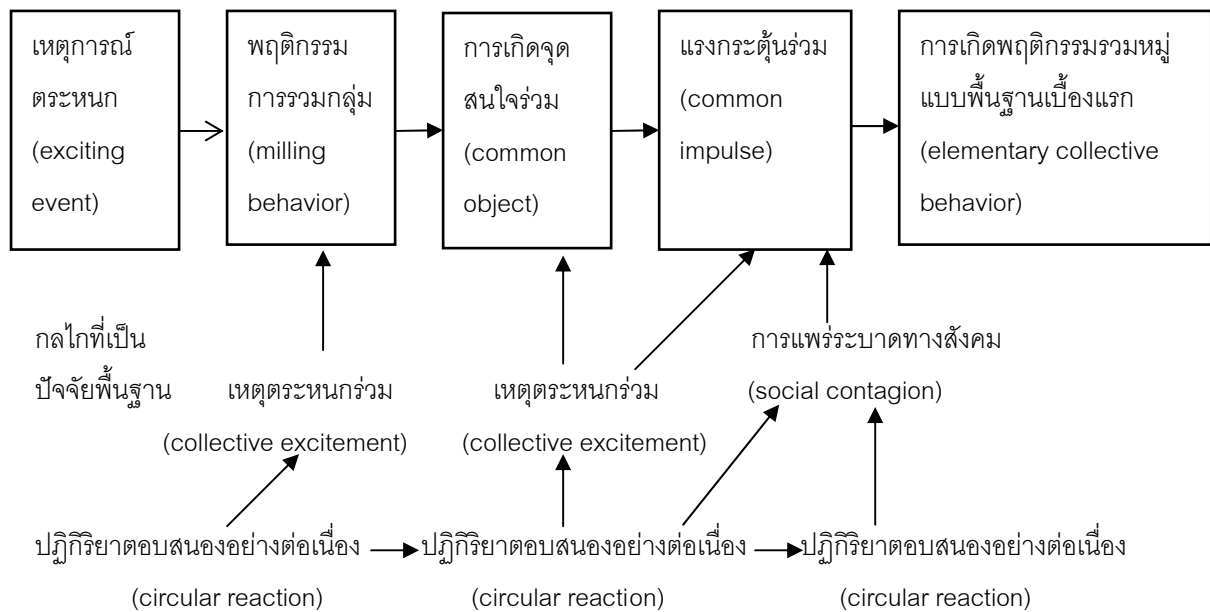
เหตุการณ์ตระหนก (exciting event)

พฤติกรรมการรวมกลุ่ม (milling behavior)

การเกิดจุดสนใจร่วม (common object)

แรงกระตุ้นร่วม (common impulse)

การเกิดพฤติกรรมรวมหมู่แบบพื้นฐานเบื้องแรก (elementary collective behavior)

กลไกที่เป็นปัจจัยพื้นฐาน

เหตุตระหนกร่วม (collective excitement)

เหตุตระหนกร่วม (collective excitement)

การแพร่ระบาดทางสังคม (social contagion)

ปฏิกิริยาตอบสนองอย่างต่อเนื่อง (circular reaction)

ปฏิกิริยาตอบสนองอย่างต่อเนื่อง (circular reaction)

ปฏิกิริยาตอบสนองอย่างต่อเนื่อง (circular reaction)